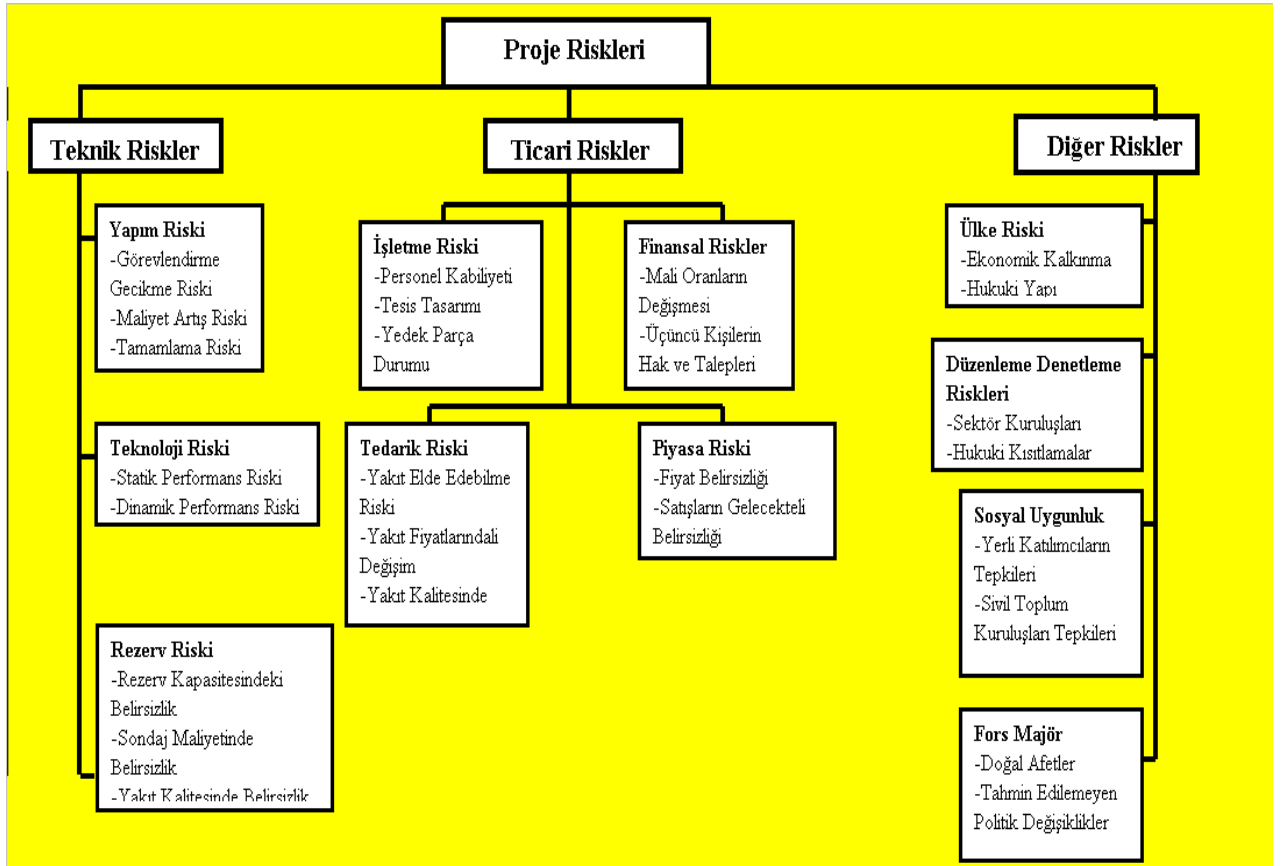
Proje Riskleri

Teknik Riskler

Yapım Riski
-Görevlendirme Gecikme Riski
-Maliyet Artış Riski
-Tamamlama Riski

Teknoloji Riski
-Statik Performans Riski
-Dinamik Performans Riski

Rezerv Riski
-Rezerv Kapasitesindeki Belirsizlik
-Sondaj Maliyetinde Belirsizlik
-Yakıt Kalitesinde Belirsizlik

Ticari Riskler

İşletme Riski
-Personel Kabiliyeti
-Tesis Tasarımı
-Yedek Parça Durumu

Finansal Riskler
-Mali Oranların Değişmesi
-Üçüncü Kişilerin Hak ve Talepleri

Tedarik Riski
-Yakıt Elde Edebilme Riski
-Yakıt Fiyatlarındali Değişim
-Yakıt Kalitesinde

Piyasa Riski
-Fiyat Belirsizliği
-Satışların Gelecekteli Belirsizliği

Diğer Riskler

Ülke Riski
-Ekonomik Kalkınma
-Hukuki Yapı

Düzenleme Denetleme Riskleri
-Sektör Kuruluşları
-Hukuki Kısıtlamalar

Sosyal Uygunluk
-Yerli Katılımcıların Tepkileri
-Sivil Toplum Kuruluşları Tepkileri

Fors Majör
-Doğal Afetler
-Tahmin Edilemeyen Politik Değişiklikler